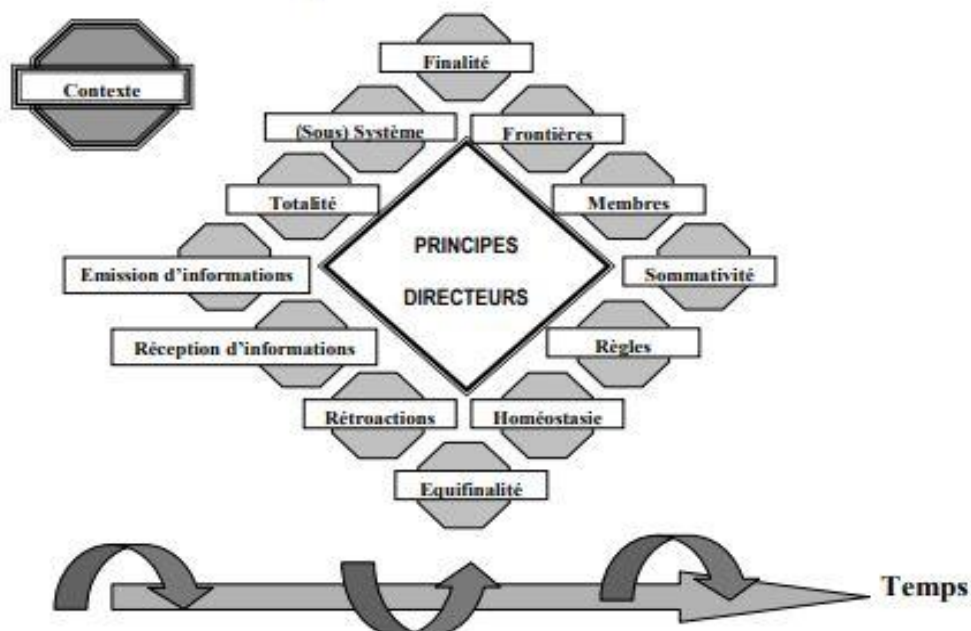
Contexte

Finalité

(Sous) Système

Frontières

Totalité

Membres

PRINCIPES

DIRECTEURS

Emission d'informations

Sommativité

Réception d'informations

Règles

Rétroactions

Homéostasie

Equifinalité

Temps